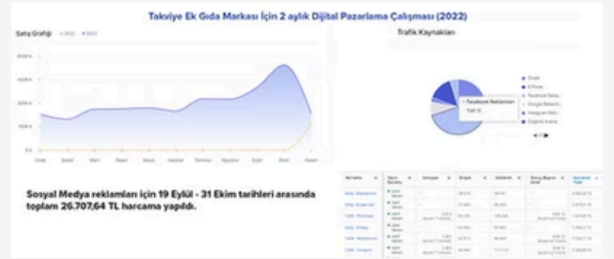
Takviye Ek Gıda Markası İçin 2 aylık Dijital Pazarlama Çalışması (2022)

Satış Grafiği • 2022 • 2021

Trafik Kaynakları

Facebook Reklamları

Sosyal Medya reklamları için 19 Eylül - 31 Ekim tarihleri arasında toplam 26.707,64 TL harcama yapıldı.

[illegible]